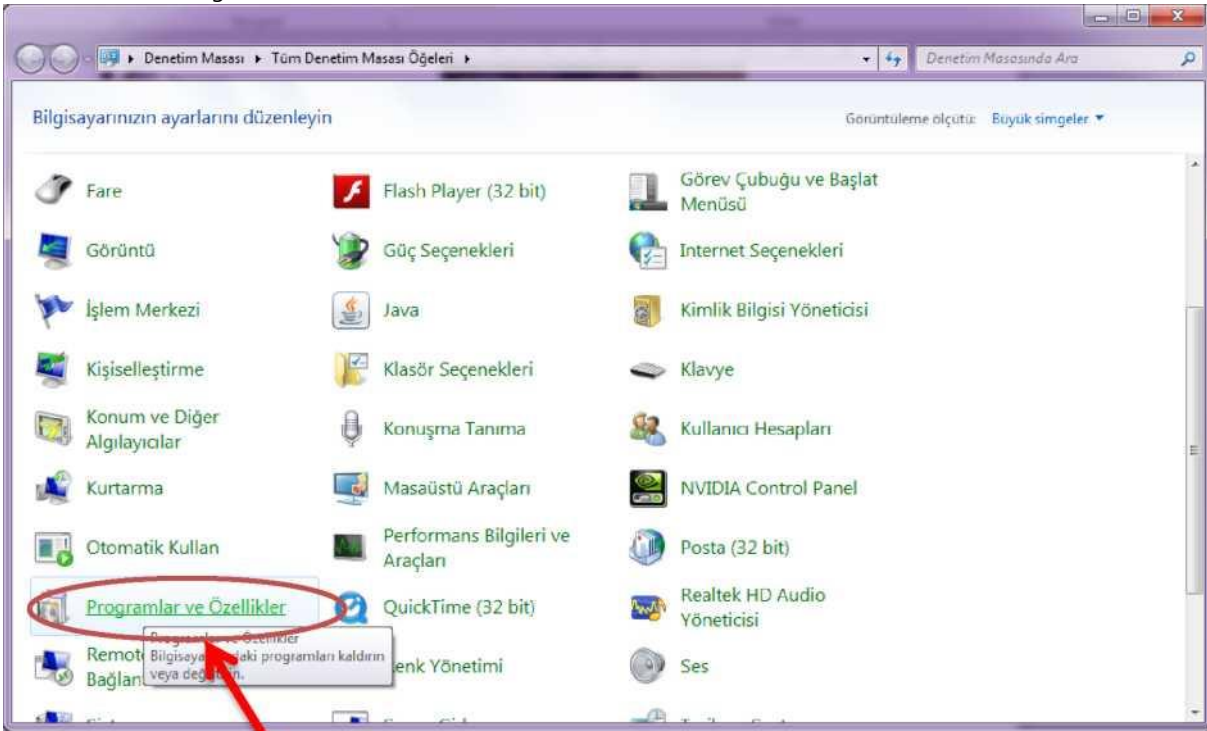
Denetim Masası ▸ Tüm Denetim Masası Öğeleri ▸

Denetim Masasında Ara

Bilgisayarınızın ayarlarını düzenleyin

Görüntüleme ölçütü: Büyük simgeler ▾

Fare

Flash Player (32 bit)

Görev Çubuğu ve Başlat Menüsü

Görüntü

Güç Seçenekleri

Internet Seçenekleri

İşlem Merkezi

Java

Kimlik Bilgisi Yöneticisi

Kişiselleştirme

Klasör Seçenekleri

Klavye

Konum ve Diğer Algılayıcılar

Konuşma Tanıma

Kullanıcı Hesapları

Kurtarma

Masaüstü Araçları

NVIDIA Control Panel

Otomatik Kullan

Performans Bilgileri ve Araçları

Posta (32 bit)

Programlar ve Özellikler

QuickTime (32 bit)

Realtek HD Audio Yöneticisi

Remote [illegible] Bağlan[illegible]

Programlar ve Özellikler
Bilgisaya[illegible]daki programları kaldırın veya değ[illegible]n.

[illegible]enk Yönetimi

Ses